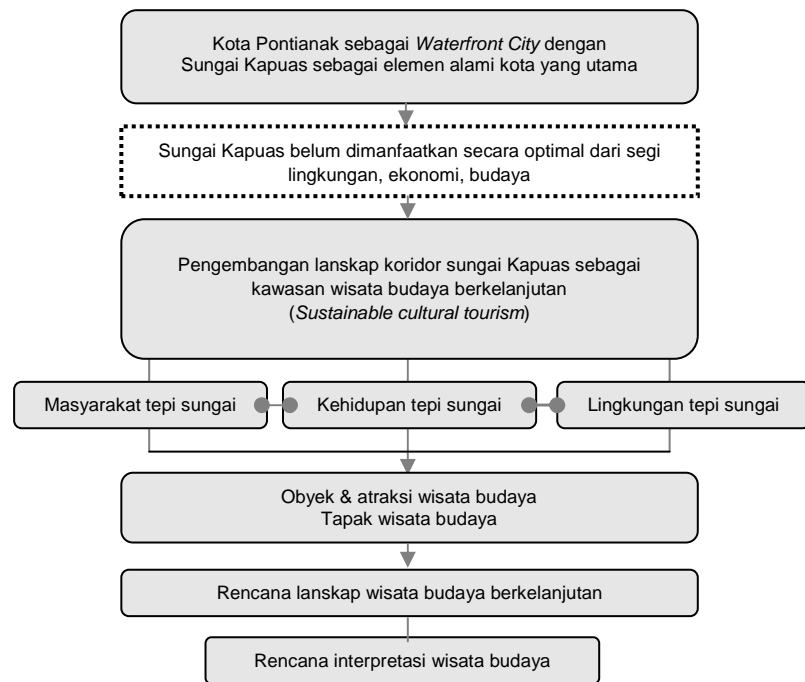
Kota Pontianak sebagai *Waterfront City* dengan Sungai Kapuas sebagai elemen alami kota yang utama

Sungai Kapuas belum dimanfaatkan secara optimal dari segi lingkungan, ekonomi, budaya

Pengembangan lanskap koridor sungai Kapuas sebagai kawasan wisata budaya berkelanjutan (*Sustainable cultural tourism*)

Masyarakat tepi sungai

Kehidupan tepi sungai

Lingkungan tepi sungai

Obyek & atraksi wisata budaya
Tapak wisata budaya

Rencana lanskap wisata budaya berkelanjutan

Rencana interpretasi wisata budaya